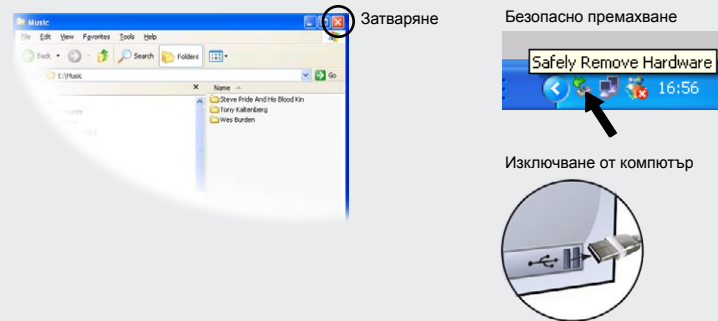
Music

File Edit View Favorites Tools Help

Back Search Folders

E:\Music

Go

Name

Steve Pride And His Blood Kin

Tony Kaltenberg

Wes Burden

Затваряне

Безопасно премахване

Safely Remove Hardware

16:56

Изключване от компютър